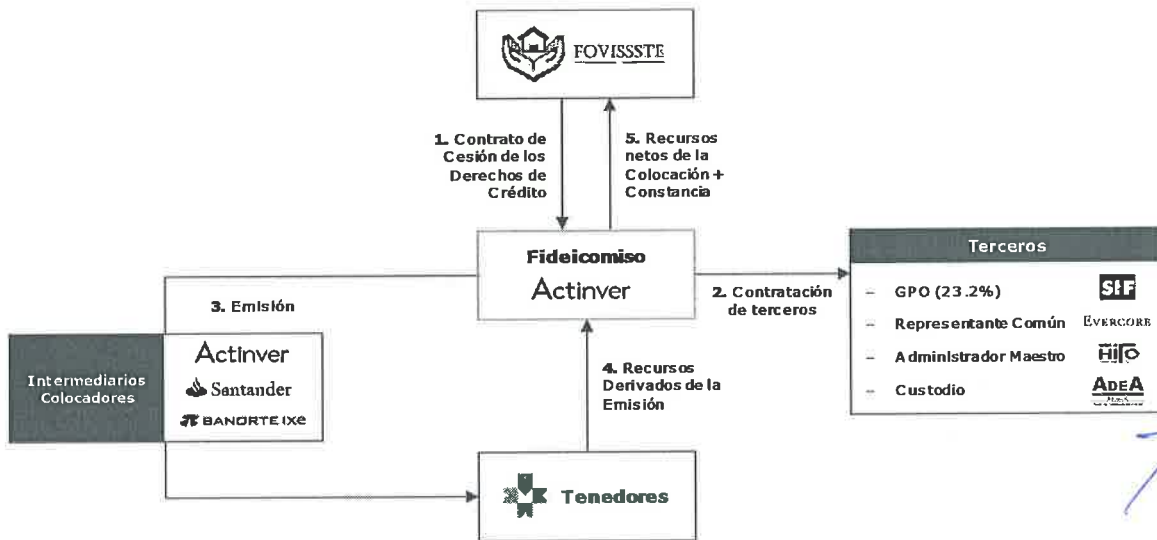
FOVISSSTE

1. Contrato de Cesión de los Derechos de Crédito

5. Recursos netos de la Colocación + Constancia

Fideicomiso
Actinver

3. Emisión

2. Contratación de terceros

Terceros
– GPO (23.2%) SHF
– Representante Común EVERCORE
– Administrador Maestro HITO
– Custodio ADEA

Intermediarios Colocadores

Actinver
Santander
BANORTE IXE

4. Recursos Derivados de la Emisión

Tenedores